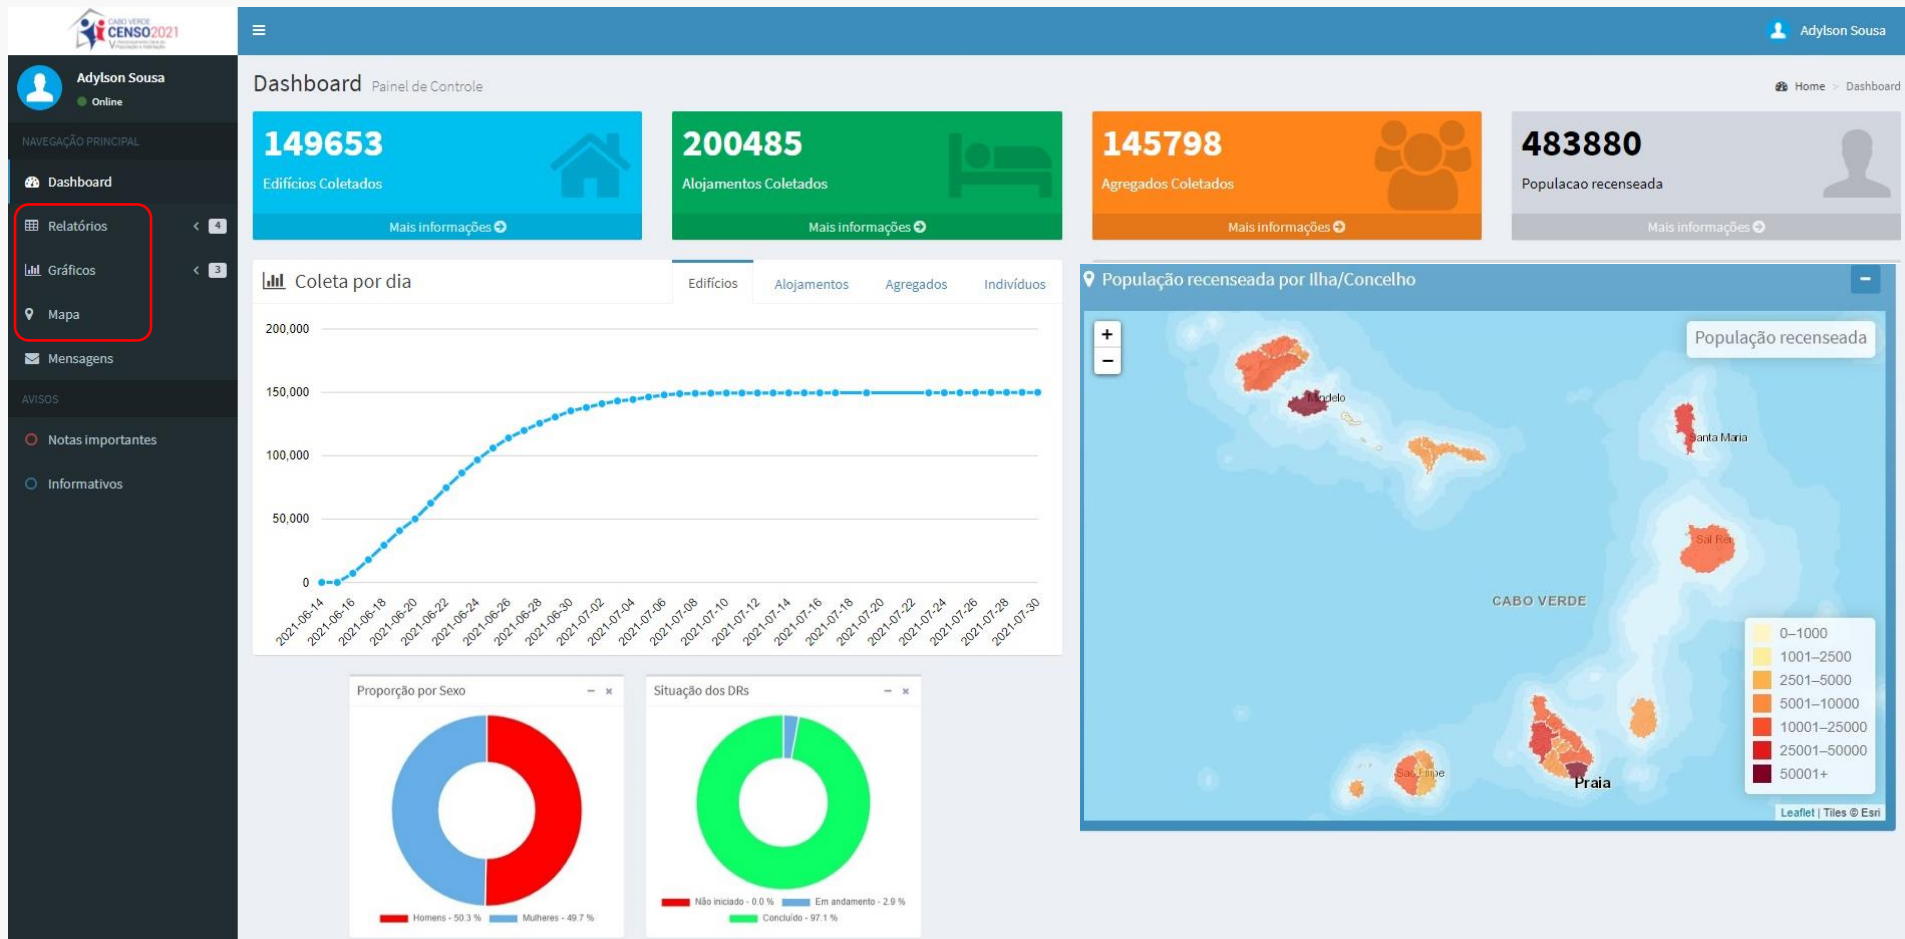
CABO VERDE CENSO2021

Adylson Sousa
Online

NAVEGAÇÃO PRINCIPAL
Dashboard
Relatórios 4
Gráficos 3
Mapa
Mensagens
AVISOS
Notas importantes
Informativos

≡ Adylson Sousa

Dashboard Painel de Controle
Home > Dashboard

149653
Edifícios Coletados
Mais informações

200485
Alojamentos Coletados
Mais informações

145798
Agregados Coletados
Mais informações

483880
Populacao recenseada
Mais informações

Coleta por dia
Edifícios Alojamentos Agregados Indivíduos

200,000
150,000
100,000
50,000
0
2021-06-14 2021-06-16 2021-06-18 2021-06-20 2021-06-22 2021-06-24 2021-06-26 2021-06-28 2021-06-30 2021-07-02 2021-07-04 2021-07-06 2021-07-08 2021-07-10 2021-07-12 2021-07-14 2021-07-16 2021-07-18 2021-07-20 2021-07-22 2021-07-24 2021-07-26 2021-07-28 2021-07-30

População recenseada por Ilha/Concelho
+
−
População recenseada
Modelo
Santa Maria
Sal Rei
CABO VERDE
São Filipe
Praia
0–1000
1001–2500
2501–5000
5001–10000
10001–25000
25001–50000
50001+
Leaflet | Tiles © Esri

Proporção por Sexo
Homens - 50.3 % Mulheres - 49.7 %

Situação dos DRs
Não iniciado - 0.0 % Em andamento - 2.9 % Concluído - 97.1 %